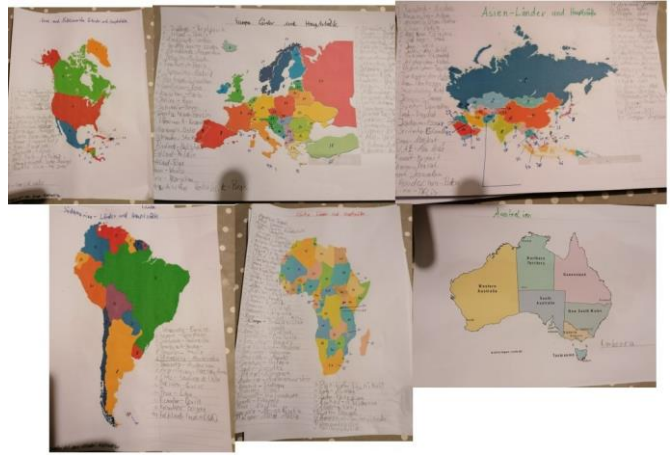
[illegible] und Mittelamerika Länder und Hauptstädte

Europa Länder und Hauptstädte

Asien-Länder und Hauptstädte

Südamerika-Länder und Hauptstädte

Afrika Länder und Hauptstädte

Australien

Northern Territory

Queensland

Western Australia

South Australia

New South Wales

Tasmania

Canberra